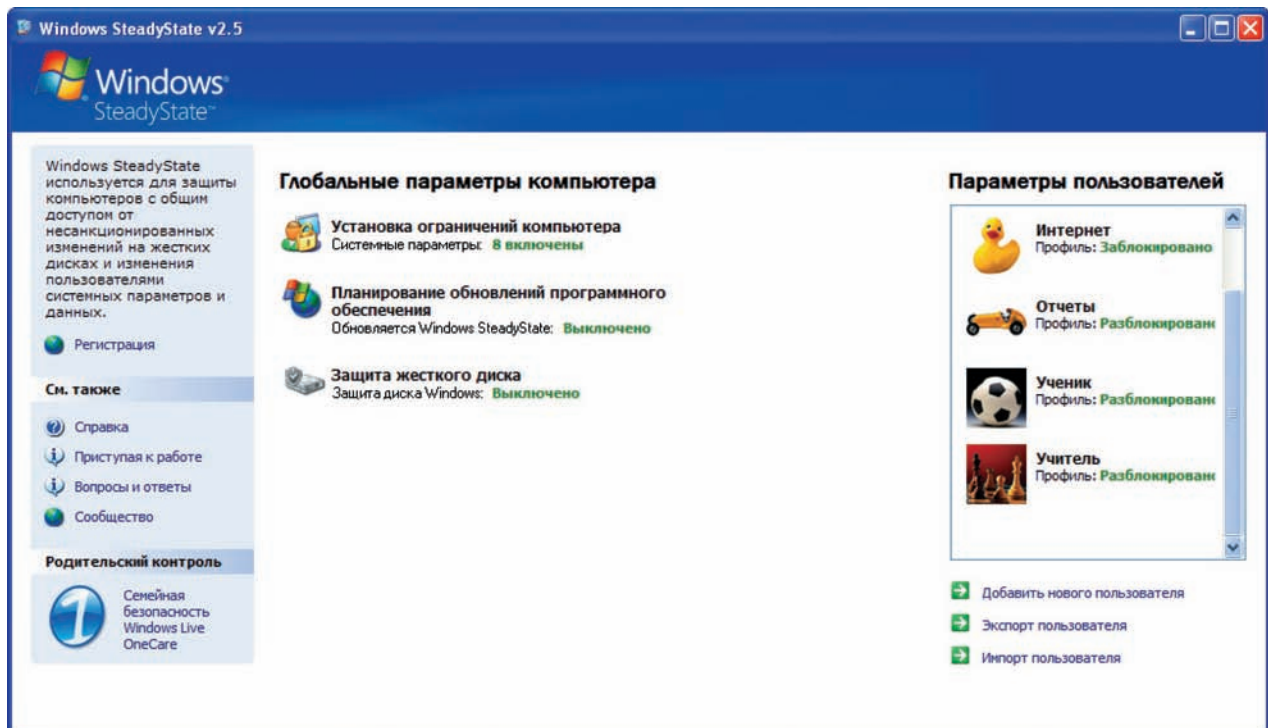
Windows SteadyState v2.5

Windows SteadyState

Windows SteadyState используется для защиты компьютеров с общим доступом от несанкционированных изменений на жестких дисках и изменения пользователями системных параметров и данных.

Регистрация

См. также

Справка

Приступая к работе

Вопросы и ответы

Сообщество

Родительский контроль

Семейная безопасность Windows Live OneCare

Глобальные параметры компьютера

Установка ограничений компьютера
Системные параметры: 8 включены

Планирование обновлений программного обеспечения
Обновляется Windows SteadyState: Выключено

Защита жесткого диска
Защита диска Windows: Выключено

Параметры пользователей

Интернет
Профиль: Заблокировано

Отчеты
Профиль: Разблокирован

Ученик
Профиль: Разблокирован

Учитель
Профиль: Разблокирован

Добавить нового пользователя

Экспорт пользователя

Импорт пользователя